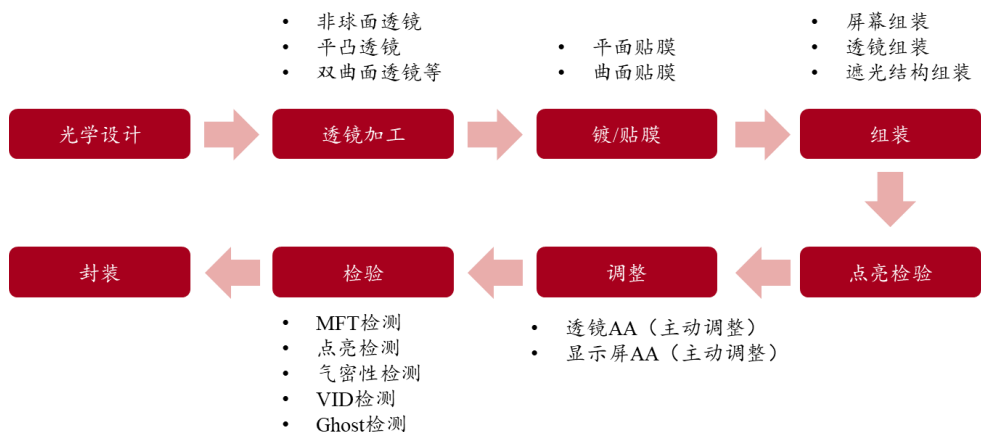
- 非球面透镜
- 平凸透镜
- 双曲面透镜等

- 平面贴膜
- 曲面贴膜

- 屏幕组装
- 透镜组装
- 遮光结构组装

光学设计

透镜加工

镀/贴膜

组装

点亮检验

调整

检验

封装

- MFT检测
- 点亮检测
- 气密性检测
- VID检测
- Ghost检测

- 透镜AA（主动调整）
- 显示屏AA（主动调整）